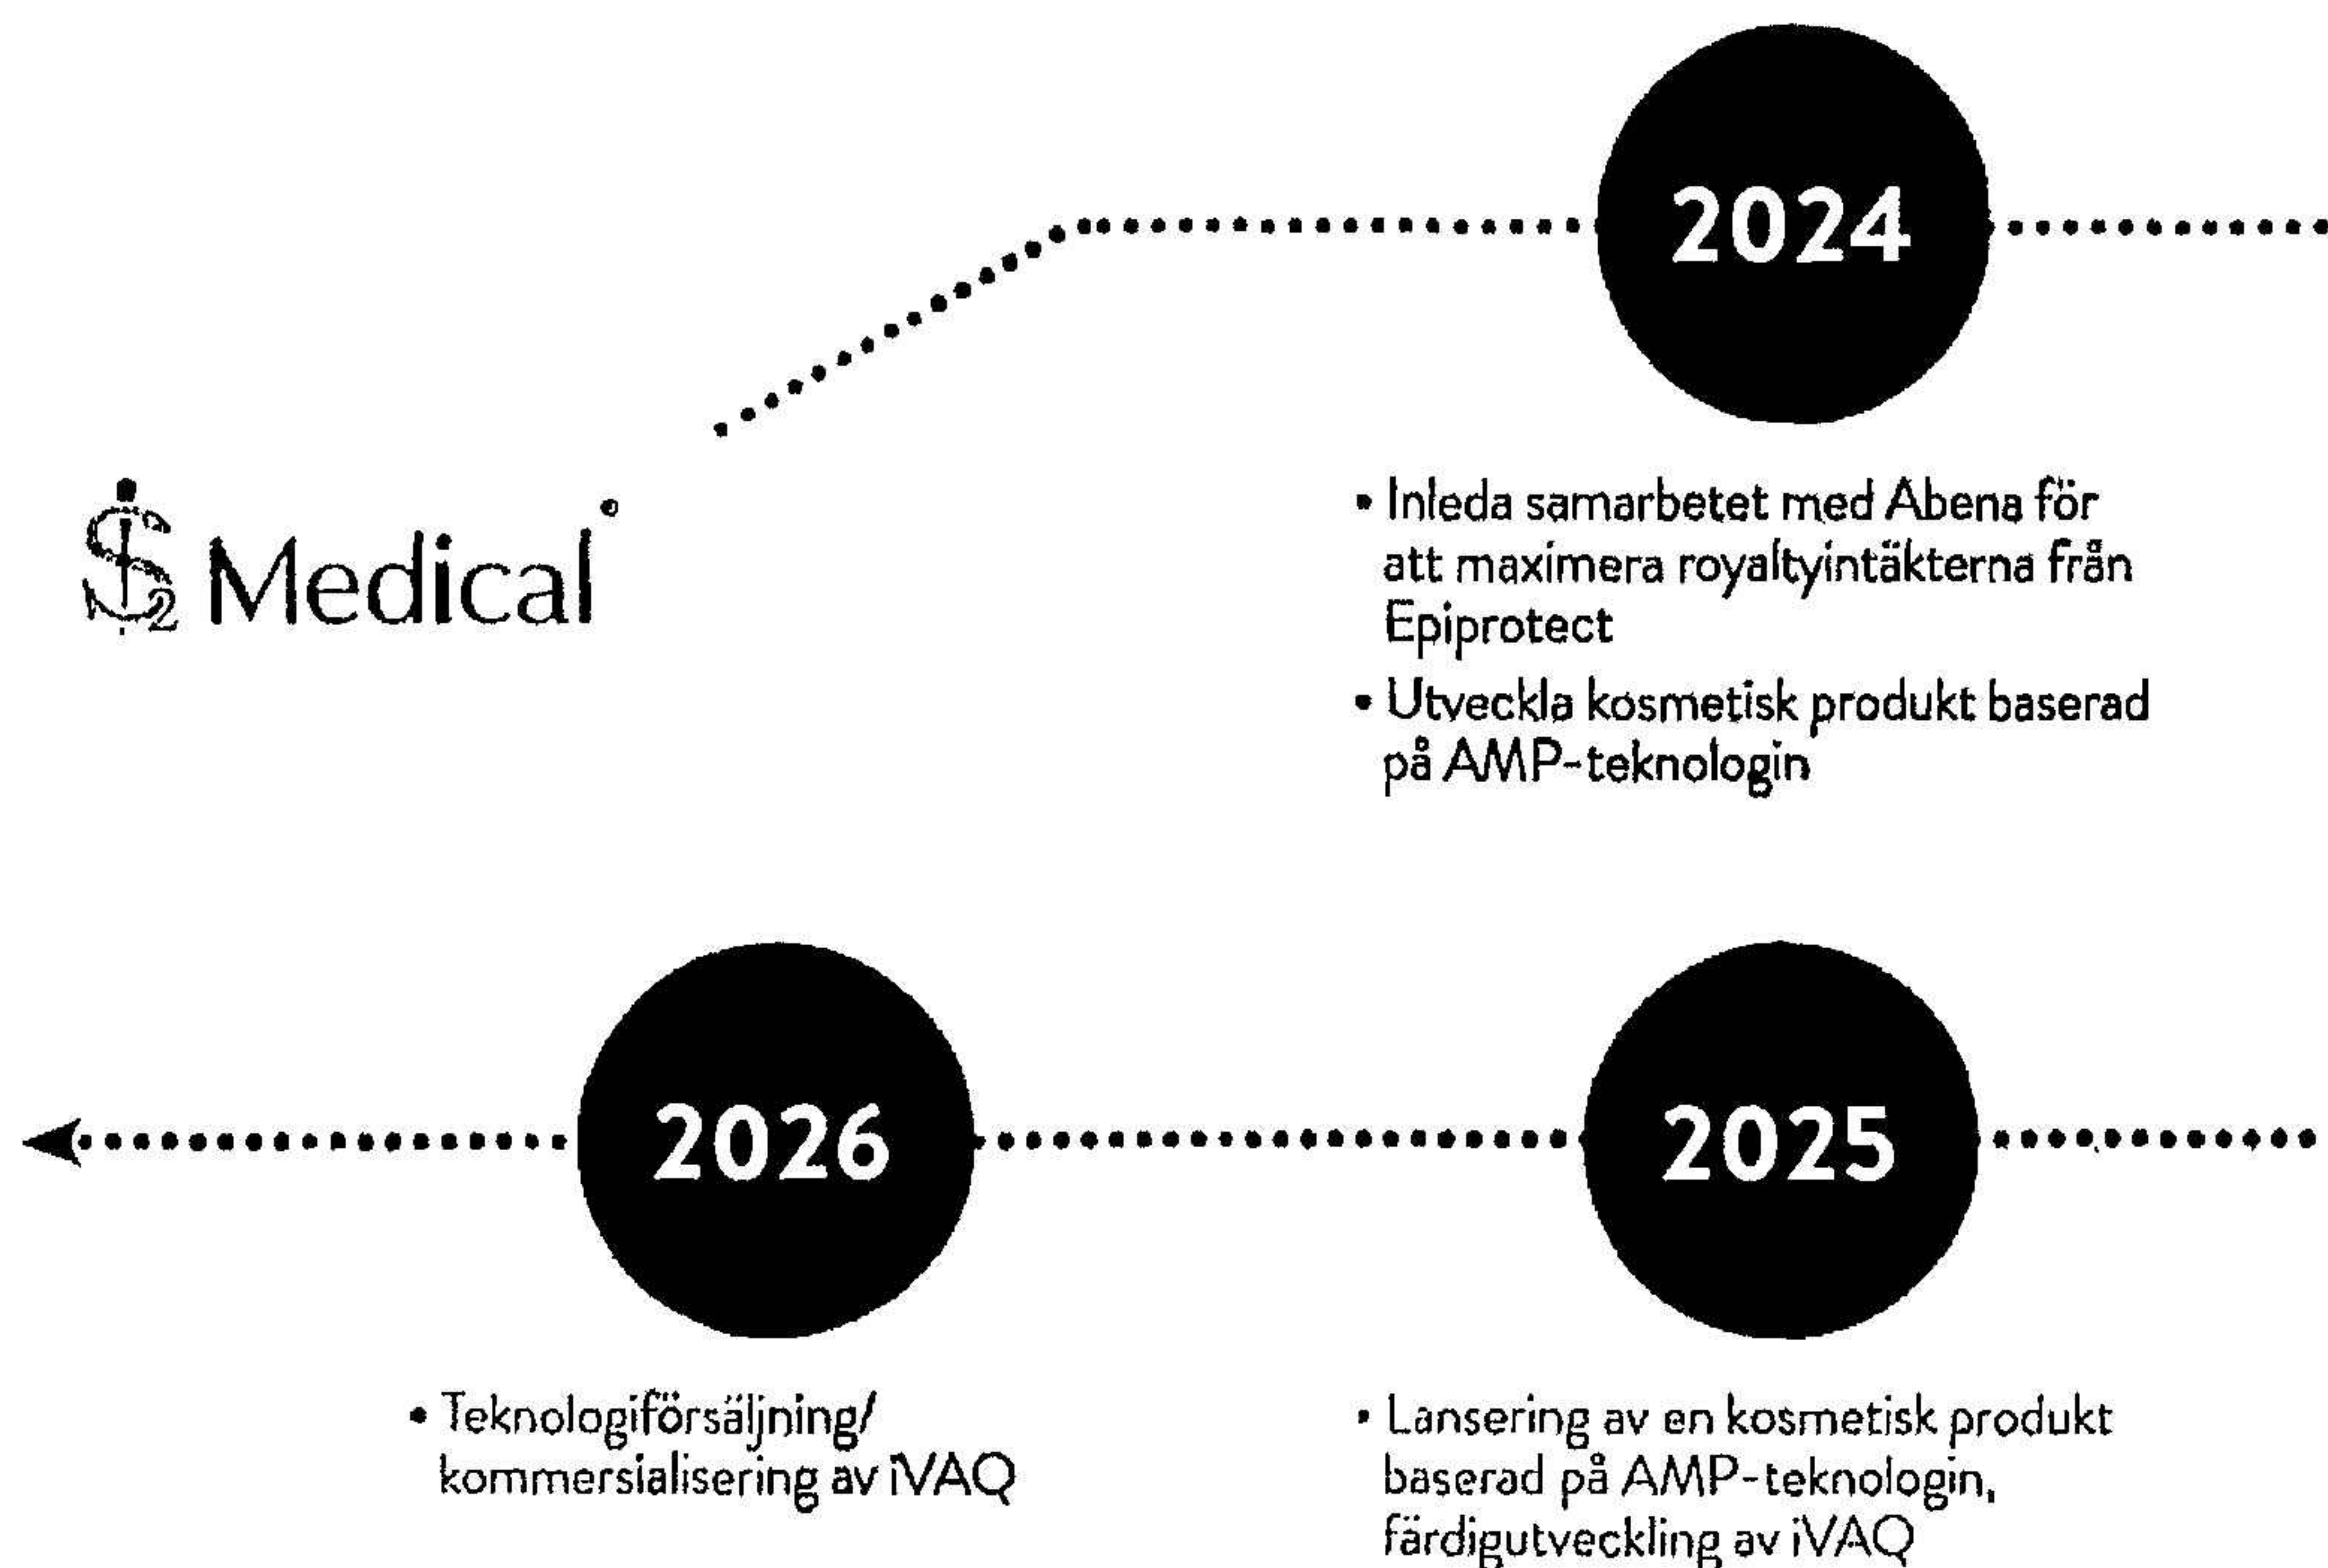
S2 Medical®

2024

• Inleda samarbetet med Abena för att maximera royaltyintäkterna från Epiprotect

• Utveckla kosmetisk produkt baserad på AMP-teknologin

2026

• Teknologiförsäljning/ kommersialisering av iVAQ

2025

• Lansering av en kosmetisk produkt baserad på AMP-teknologin, färdigutveckling av iVAQ